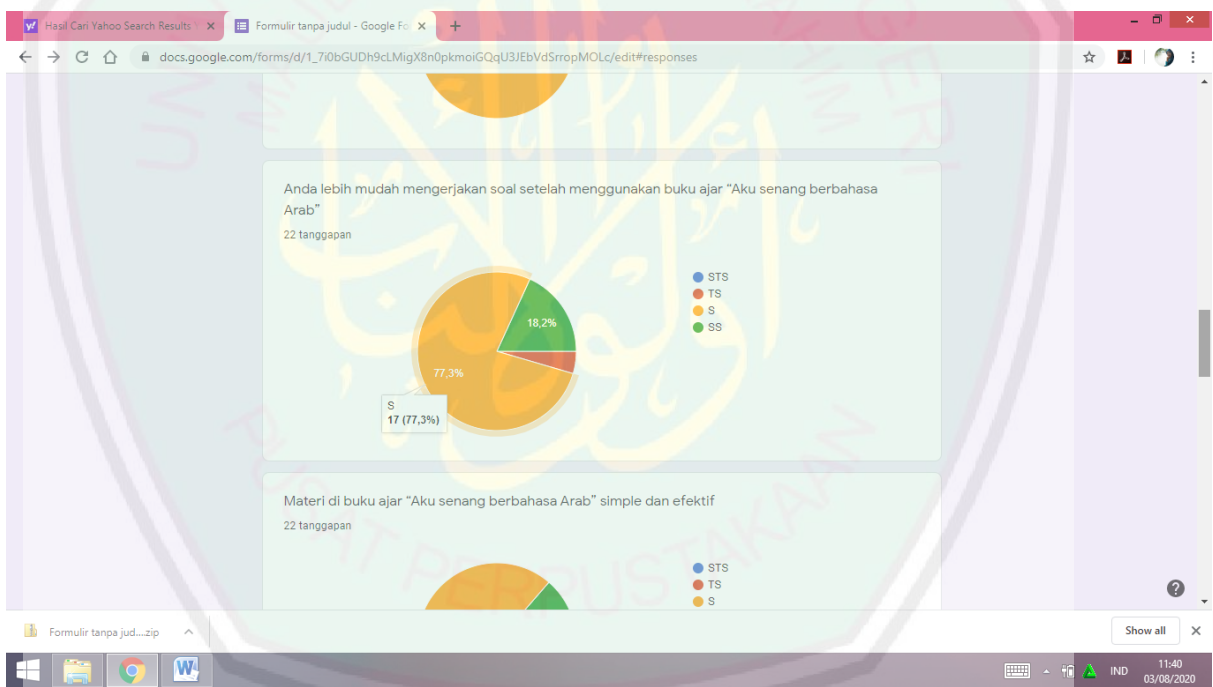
Hasil Cari Yahoo Search Results ×
Formulir tanpa judul - Google Fo ×
+
docs.google.com/forms/d/1_7i0bGUDh9cLMigX8n0pkmoiGQqU3JEbVdSrropMOLc/edit#responses

Anda lebih mudah mengerjakan soal setelah menggunakan buku ajar "Aku senang berbahasa Arab"
22 tanggapan

18,2%
77,3%
S
17 (77,3%)

STS
TS
S
SS

Materi di buku ajar "Aku senang berbahasa Arab" simple dan efektif
22 tanggapan

STS
TS
S

Formulir tanpa jud....zip
Show all
×
IND
11:40
03/08/2020